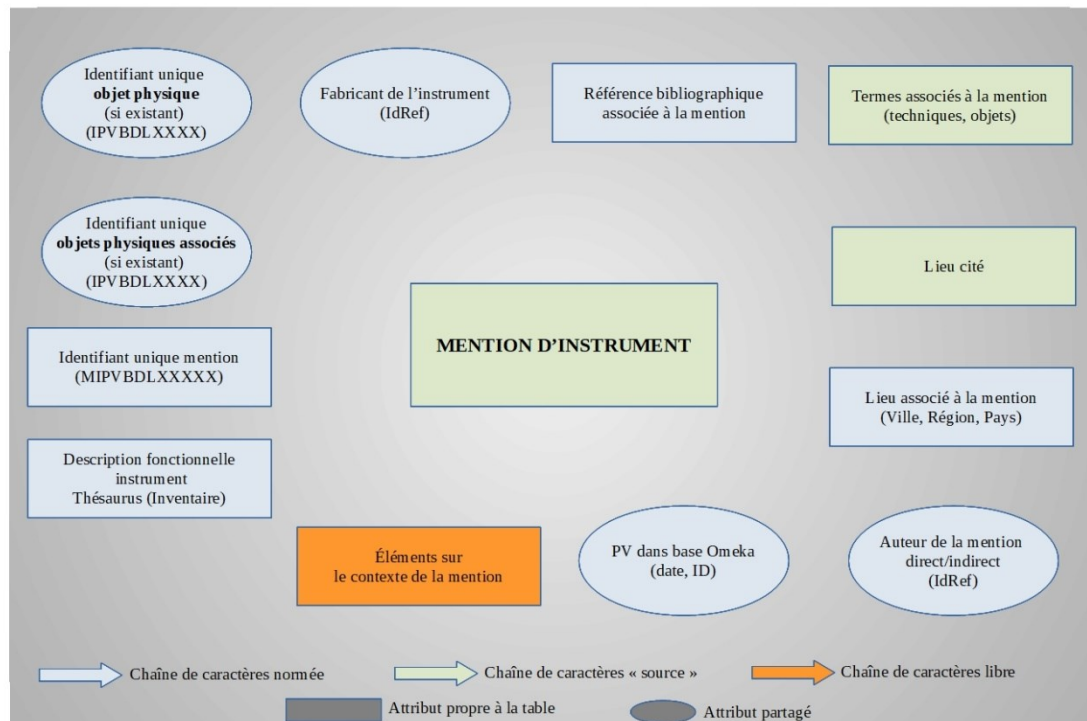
Identifiant unique
**objet physique**
(si existant)
(IPVBDLXXXX)

Fabricant de l'instrument
(IdRef)

Référence bibliographique
associée à la mention

Termes associés à la mention
(techniques, objets)

Identifiant unique
**objets physiques associés**
(si existant)
(IPVBDLXXXX)

Lieu cité

**MENTION D'INSTRUMENT**

Identifiant unique mention
(MIPVBDLXXXXX)

Lieu associé à la mention
(Ville, Région, Pays)

Description fonctionnelle
instrument
Thésaurus (Inventaire)

Éléments sur
le contexte de la mention

PV dans base Omeka
(date, ID)

Auteur de la mention
direct/indirect
(IdRef)

Chaîne de caractères normée

Chaîne de caractères « source »

Chaîne de caractères libre

Attribut propre à la table

Attribut partagé